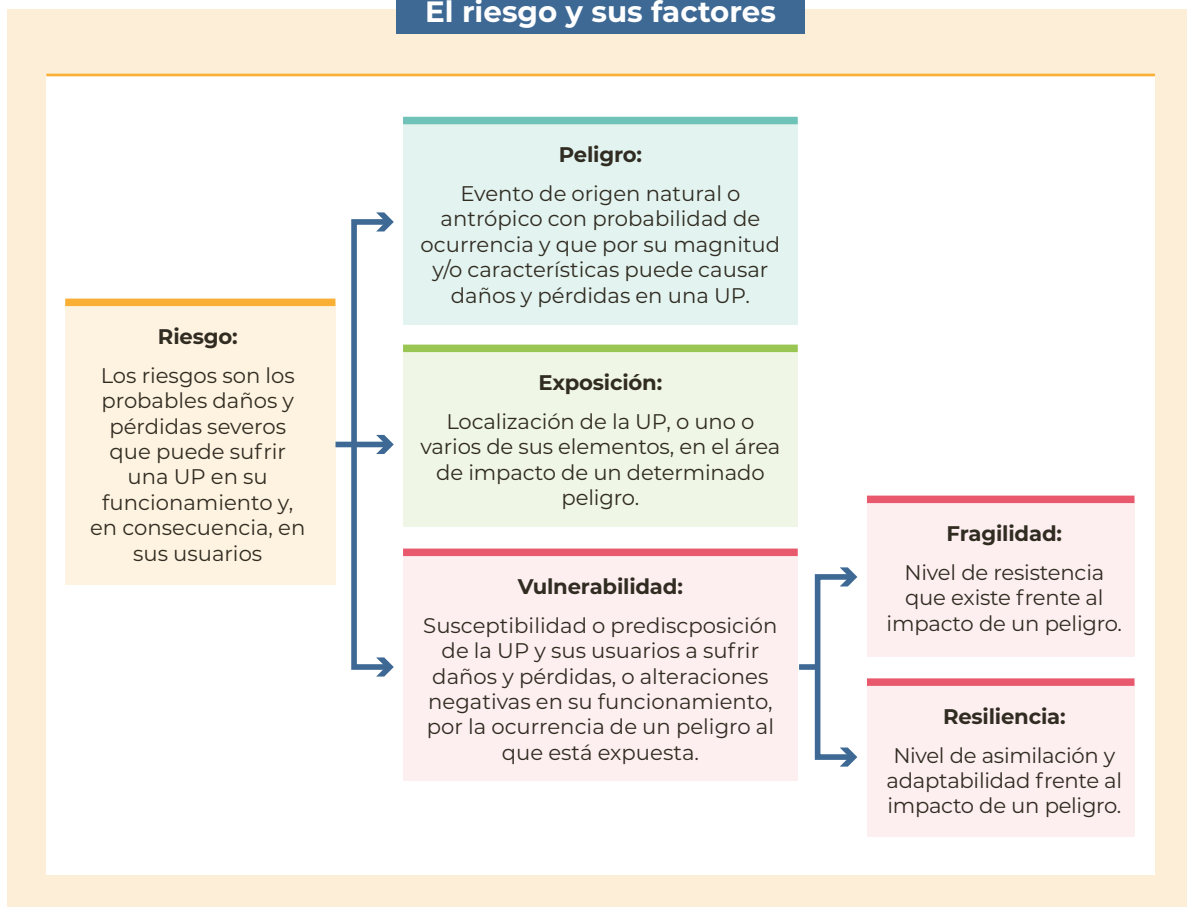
El riesgo y sus factores

Riesgo:

Los riesgos son los probables daños y pérdidas severos que puede sufrir una UP en su funcionamiento y, en consecuencia, en sus usuarios

Peligro:

Evento de origen natural o antrópico con probabilidad de ocurrencia y que por su magnitud y/o características puede causar daños y pérdidas en una UP.

Exposición:

Localización de la UP, o uno o varios de sus elementos, en el área de impacto de un determinado peligro.

Vulnerabilidad:

Susceptibilidad o prediscposición de la UP y sus usuarios a sufrir daños y pérdidas, o alteraciones negativas en su funcionamiento, por la ocurrencia de un peligro al que está expuesta.

Fragilidad:

Nivel de resistencia que existe frente al impacto de un peligro.

Resiliencia:

Nivel de asimilación y adaptabilidad frente al impacto de un peligro.